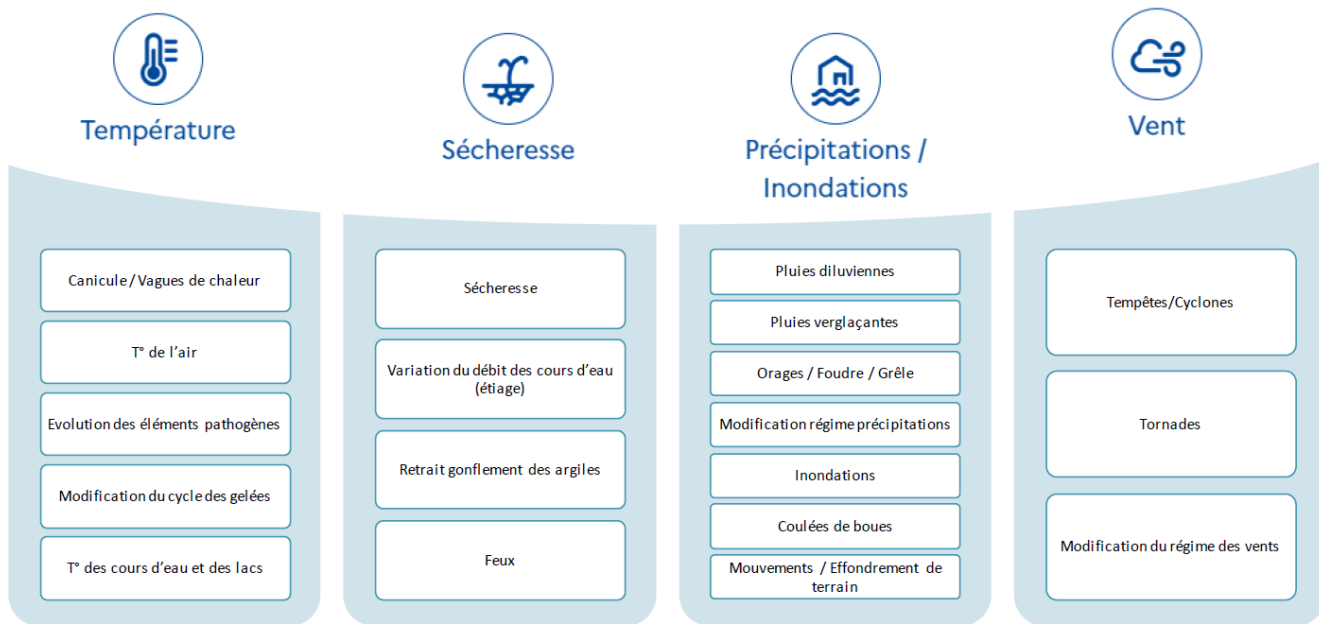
Température

Canicule / Vagues de chaleur

T° de l'air

Evolution des éléments pathogènes

Modification du cycle des gelées

T° des cours d'eau et des lacs

Sécheresse

Sécheresse

Variation du débit des cours d'eau (étiage)

Retrait gonflement des argiles

Feux

Précipitations / Inondations

Pluies diluviennes

Pluies verglaçantes

Orages / Foudre / Grêle

Modification régime précipitations

Inondations

Coulées de boues

Mouvements / Effondrement de terrain

Vent

Tempêtes/Cyclones

Tornades

Modification du régime des vents